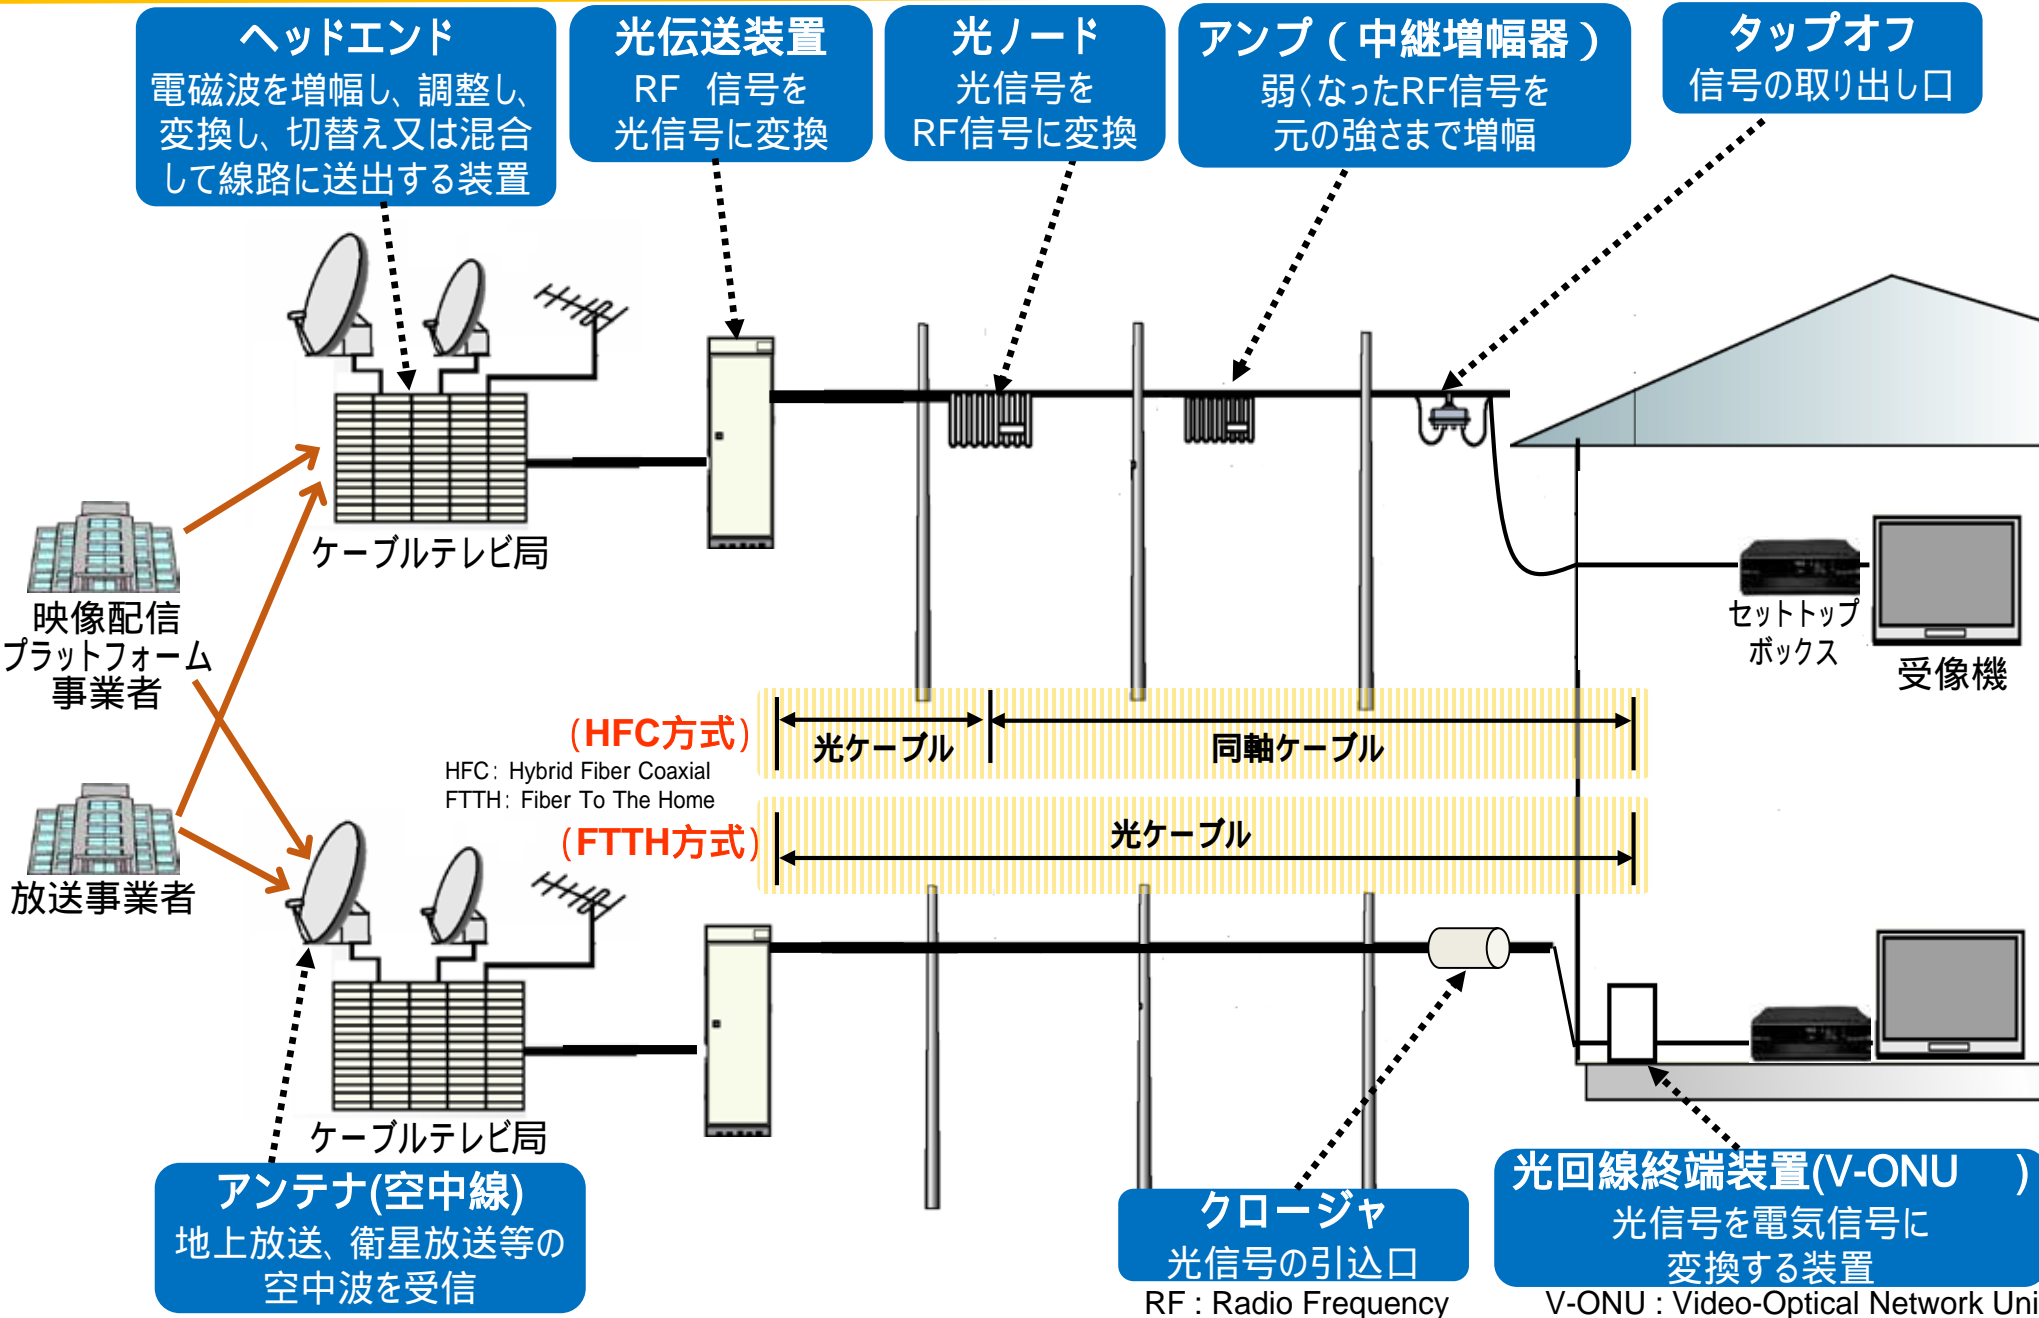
ヘッドエンド
電磁波を増幅し、調整し、変換し、切替え又は混合して線路に送出する装置

光伝送装置
RF 信号を光信号に変換

光ノード
光信号をRF信号に変換

アンプ（中継増幅器）
弱くなったRF信号を元の強さまで増幅

タップオフ
信号の取り出し口

ケーブルテレビ局

映像配信プラットフォーム事業者

セットトップボックス

受像機

（HFC方式）
光ケーブル
同軸ケーブル

HFC：Hybrid Fiber Coaxial
FTTH：Fiber To The Home

（FTTH方式）
光ケーブル

放送事業者

ケーブルテレビ局

アンテナ(空中線)
地上放送、衛星放送等の空中波を受信

クロージャ
光信号の引込口

RF：Radio Frequency

光回線終端装置(V-ONU )
光信号を電気信号に変換する装置

V-ONU：Video-Optical Network Uni